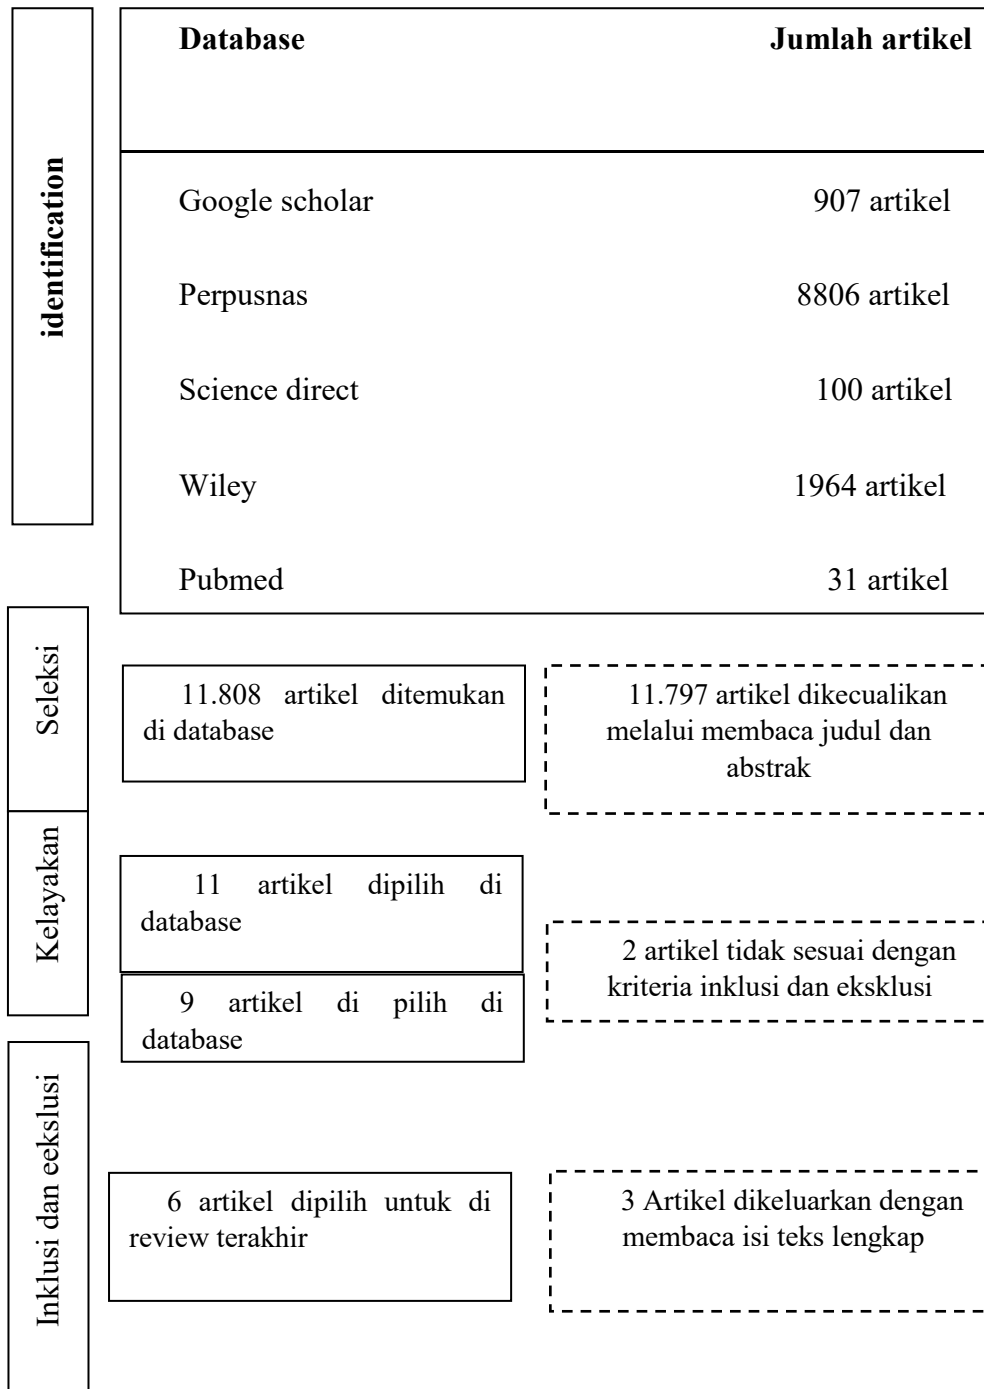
identification

| Database | Jumlah artikel |
|---|---|
| Google scholar | 907 artikel |
| Perpusnas | 8806 artikel |
| Science direct | 100 artikel |
| Wiley | 1964 artikel |
| Pubmed | 31 artikel |

Seleksi

11.808 artikel ditemukan di database

11.797 artikel dikecualikan melalui membaca judul dan abstrak

Kelayakan

11 artikel dipilih di database

2 artikel tidak sesuai dengan kriteria inklusi dan eksklusi

9 artikel di pilih di database

Inklusi dan eekslusi

6 artikel dipilih untuk di review terakhir

3 Artikel dikeluarkan dengan membaca isi teks lengkap